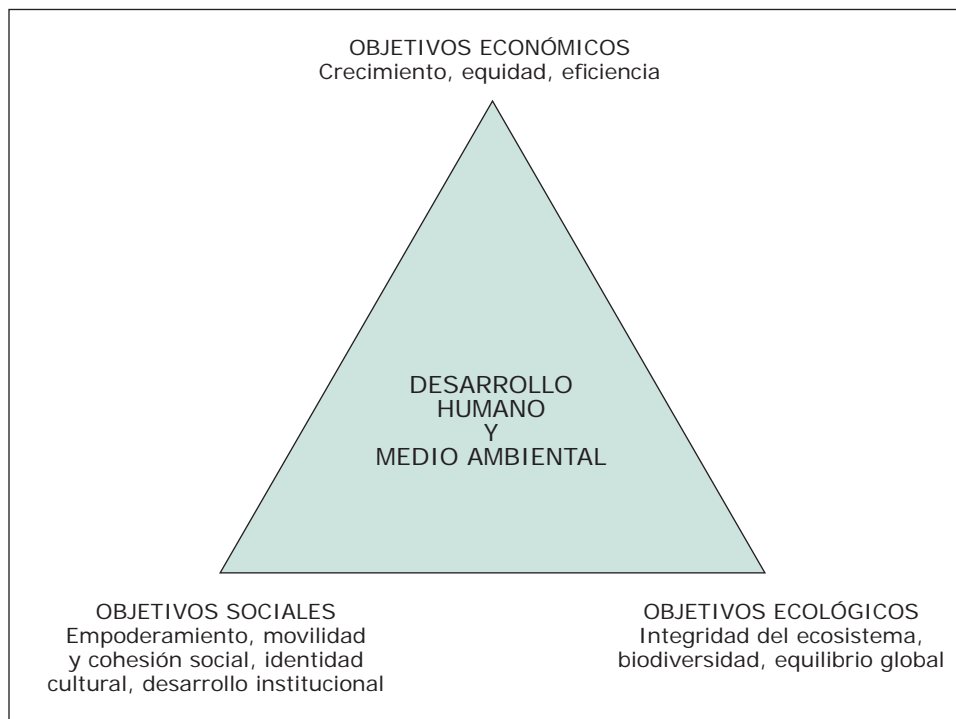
OBJETIVOS ECONÓMICOS
Crecimiento, equidad, eficiencia

DESARROLLO
HUMANO
Y
MEDIO AMBIENTAL

OBJETIVOS SOCIALES
Empoderamiento, movilidad y cohesión social, identidad cultural, desarrollo institucional

OBJETIVOS ECOLÓGICOS
Integridad del ecosistema, biodiversidad, equilibrio global